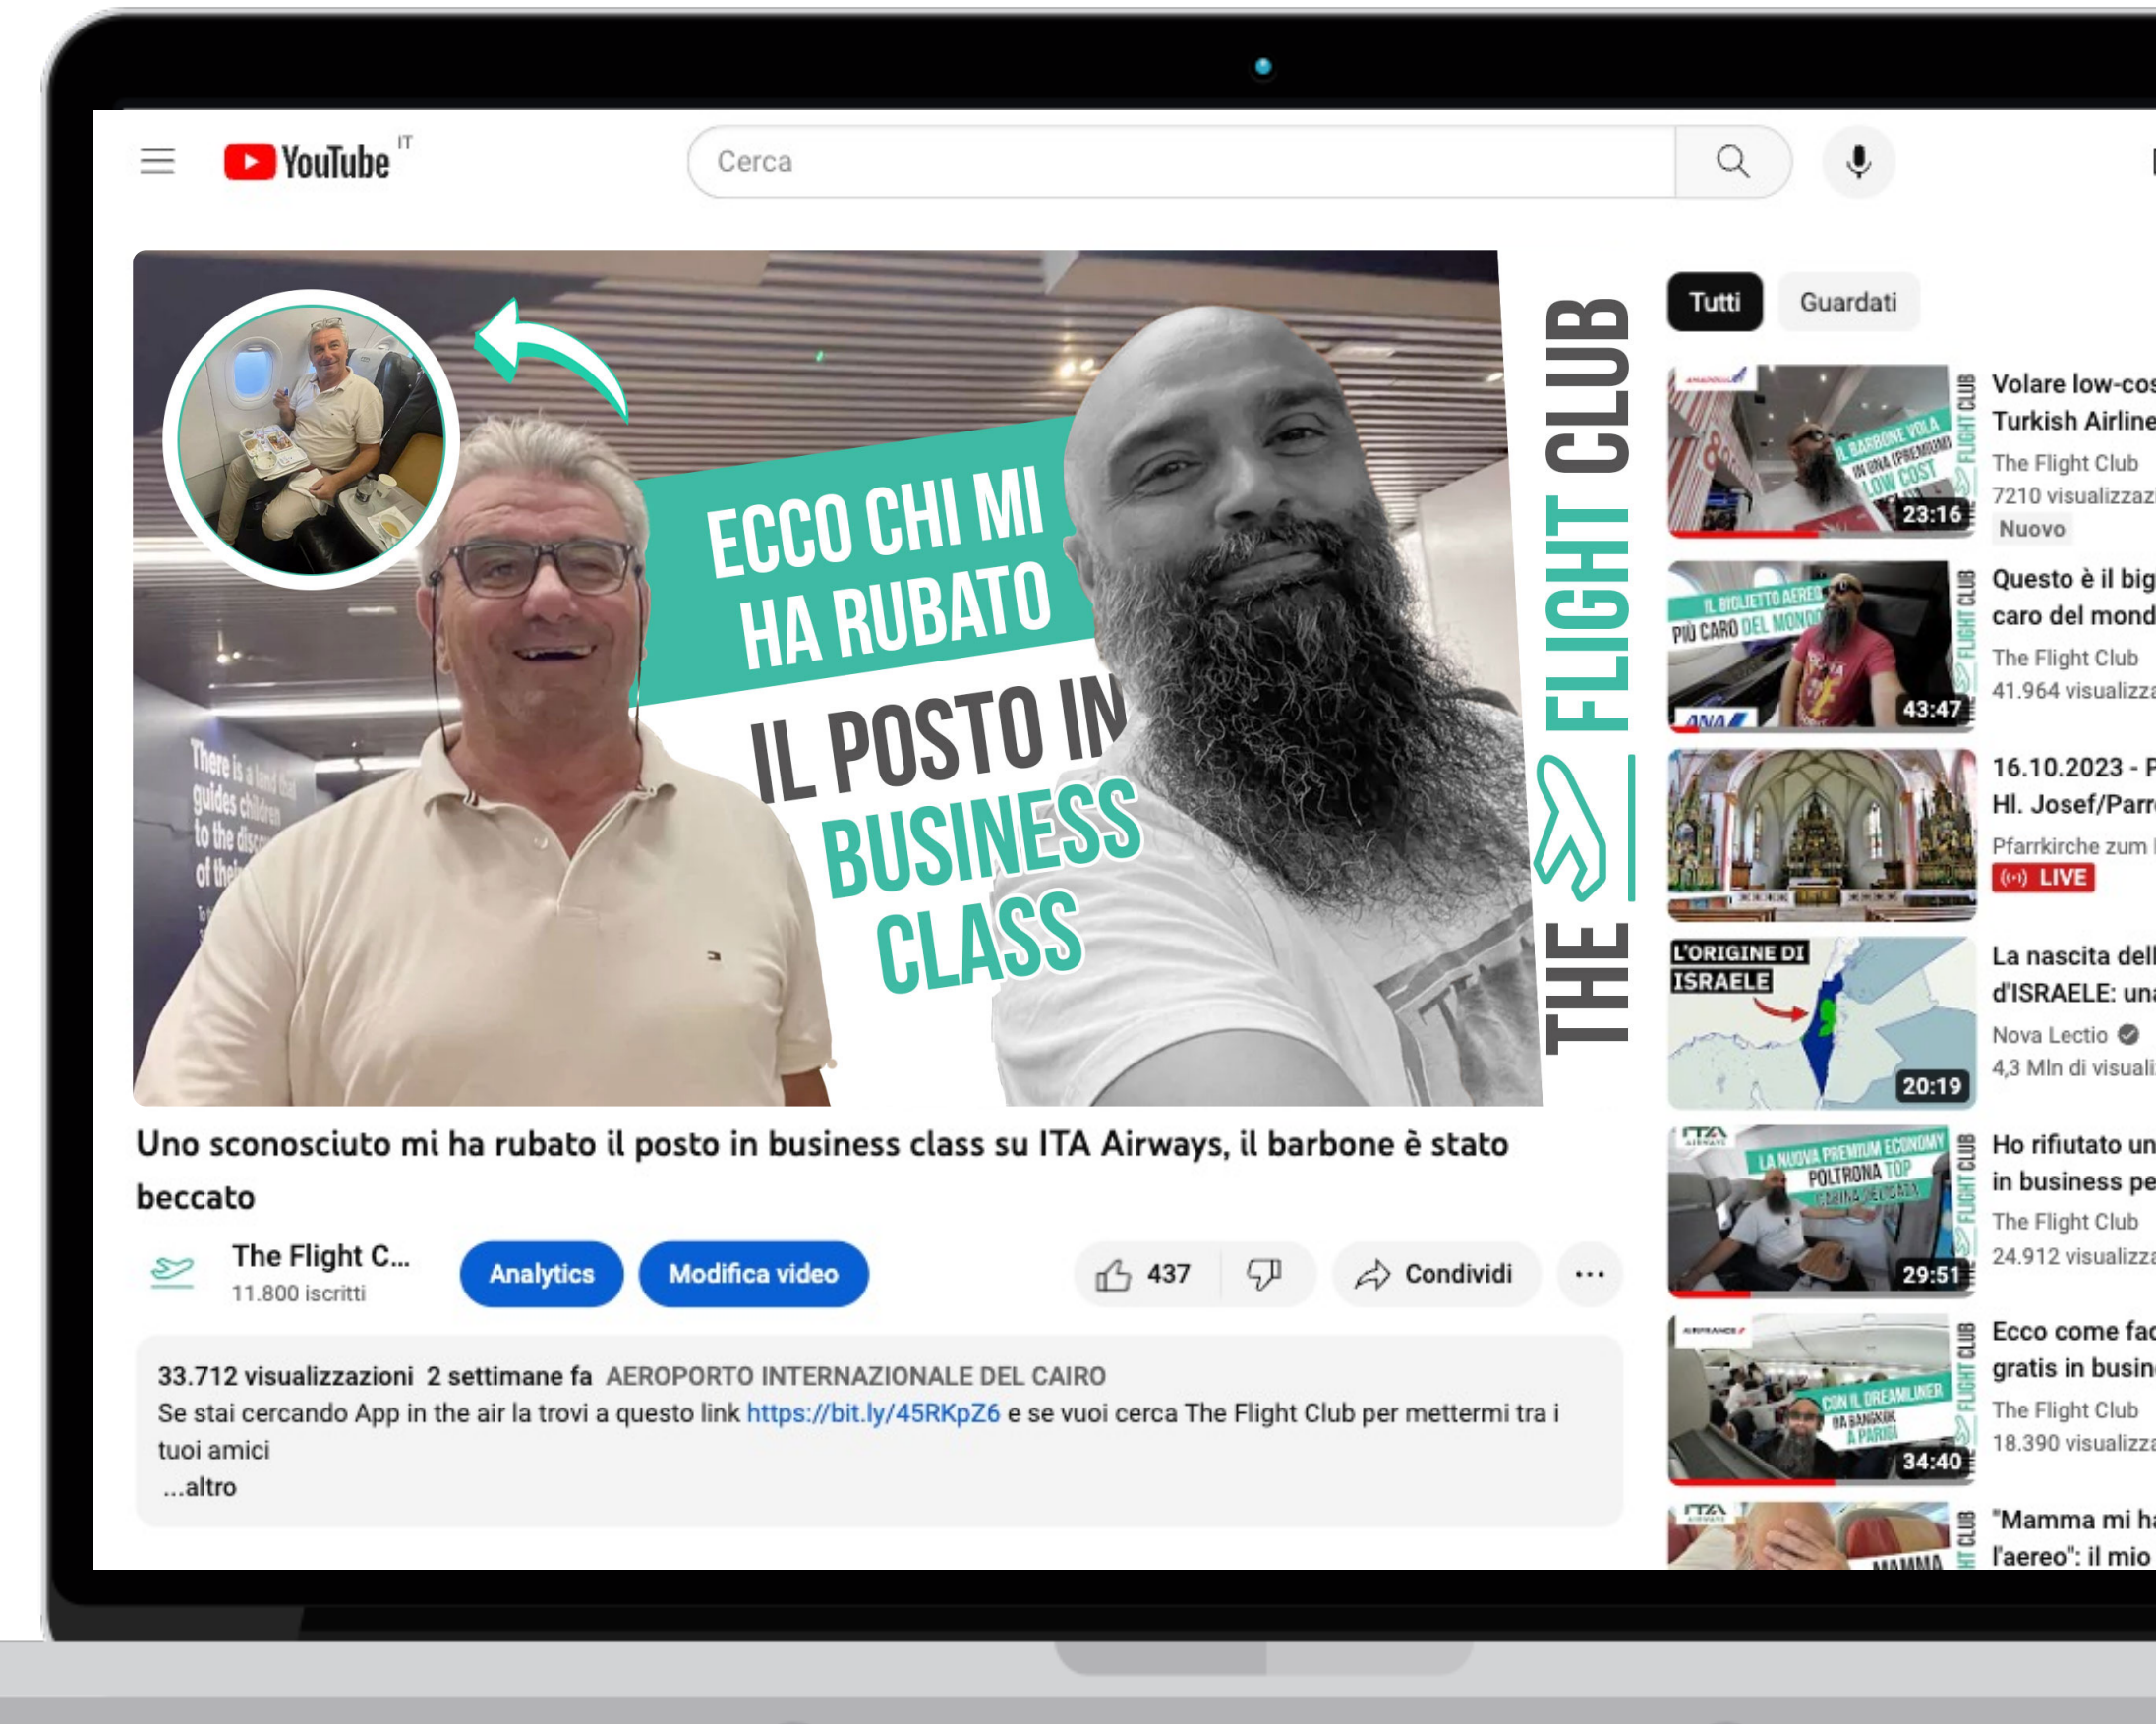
YouTube IT

Cerca

ECCO CHI MI HA RUBATO IL POSTO IN BUSINESS CLASS

THE FLIGHT CLUB

There is a land that guides children to the disc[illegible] of thei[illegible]

Uno sconosciuto mi ha rubato il posto in business class su ITA Airways, il barbone è stato beccato

The Flight C...
11.800 iscritti

Analytics

Modifica video

437

Condividi

...

33.712 visualizzazioni 2 settimane fa AEROPORTO INTERNAZIONALE DEL CAIRO
Se stai cercando App in the air la trovi a questo link https://bit.ly/45RKpZ6 e se vuoi cerca The Flight Club per mettermi tra i tuoi amici
...altro

Tutti

Guardati

IL BARBONE VOLA IN UNA (PREMIUM) LOW COST
23:16
Volare low-cos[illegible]
Turkish Airline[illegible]
The Flight Club
7210 visualizza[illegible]
Nuovo

IL BIGLIETTO AEREO PIÙ CARO DEL MONDO
43:47
Questo è il big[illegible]
caro del mond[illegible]
The Flight Club
41.964 visualizz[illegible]

16.10.2023 - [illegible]
Hl. Josef/Parr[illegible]
Pfarrkirche zum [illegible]
LIVE

L'ORIGINE DI ISRAELE
20:19
La nascita del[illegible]
d'ISRAELE: un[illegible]
Nova Lectio
4,3 Mln di visual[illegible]

LA NUOVA PREMIUM ECONOMY POLTRONA TOP
29:51
Ho rifiutato un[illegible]
in business pe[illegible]
The Flight Club
24.912 visualizz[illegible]

CON IL DREAMLINER DA BANGKOK A PARIGI
34:40
Ecco come fa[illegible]
gratis in busin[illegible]
The Flight Club
18.390 visualizz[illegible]

MAMMA
"Mamma mi ha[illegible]
l'aereo": il mio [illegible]